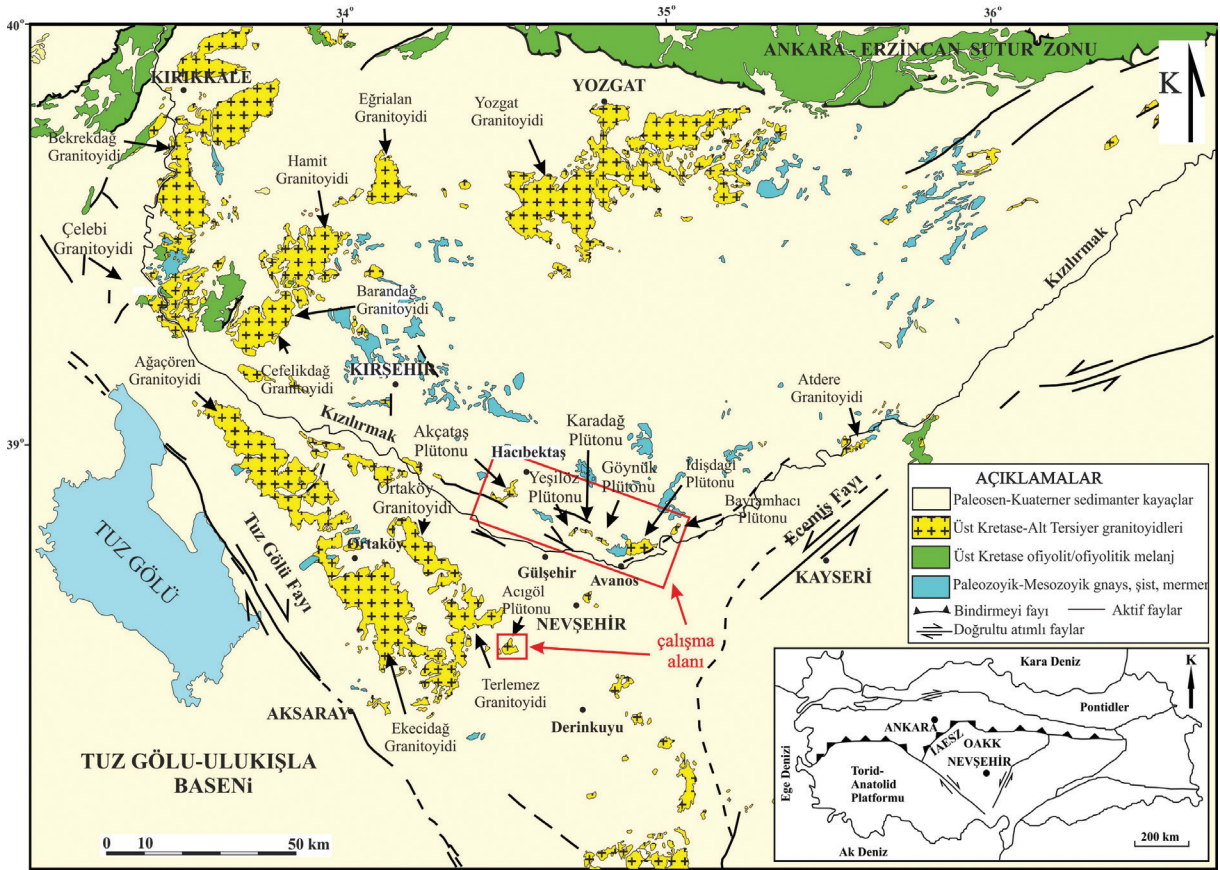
40°
34°
35°
36°
ANKARA - ERZİNCAN SUTUR ZONU
K
KIRIKKALE
YOZGAT
Eğrialan Granitoyidi
Yozgat Granitoyidi
Bekrekdağ Granitoyidi
Hamit Granitoyidi
Çelebi Granitoyidi
Kızılırmak
Barandağ Granitoyidi
Ağaçören Granitoyidi
Çefelikdağ Granitoyidi
KIRŞEHİR
Atdere Granitoyidi
Kızılırmak
39°
Akçataş Plütonu
Karadağ Plütonu
Hacıbektaş
Yeşilöz Plütonu
Göynük Plütonu
İdişdağı Plütonu
Bayramhacı Plütonu
Ortaköy Granitoyidi
Ecemiş Fayı
Tuz Gölü Fayı
TUZ GÖLÜ
Ortaköy
Gülşehir
Avanos
KAYSERİ
Acıgöl Plütonu
NEVŞEHİR
çalışma alanı
Terlemez Granitoyidi
AKSARAY
Ekecidağ Granitoyidi
Derinkuyu
TUZ GÖLU-ULUKIŞLA BASENi
0 10 50 km
AÇIKLAMALAR
Paleosen-Kuaterner sedimanter kayaçlar
Üst Kretase-Alt Tersiyer granitoyidleri
Üst Kretase ofiyolit/ofiyolitik melanj
Paleozoyik-Mesozoyik gnays, şist, mermer
Bindirmeyi fayı
Aktif faylar
Doğrultu atımlı faylar
Kara Deniz
K
Pontidler
ANKARA
İAESZ
OAKK
NEVŞEHİR
Ege Denizi
Torid-Anatolid Platformu
200 km
Ak Deniz